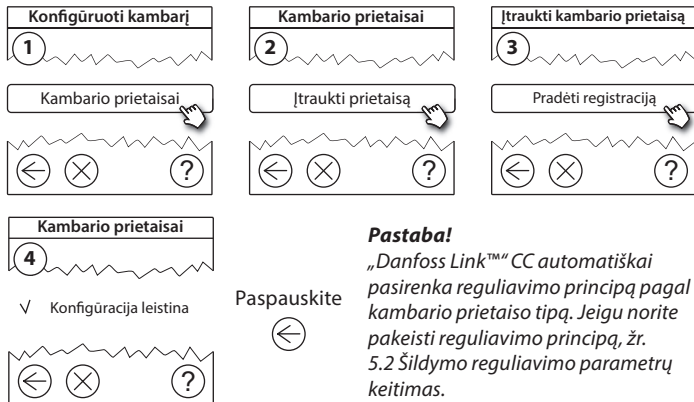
Konfigūruoti kambarį

1

Kambario prietaisai

?

Kambario prietaisai

2

Įtraukti prietaisą

?

Įtraukti kambario prietaisą

3

Pradėti registraciją

?

Kambario prietaisai

4

√ Konfigūracija leistina

?

Paspauskite

**Pastaba!**

*„Danfoss Link™" CC automatiškai pasirenka reguliavimo principą pagal kambario prietaiso tipą. Jeigu norite pakeisti reguliavimo principą, žr. 5.2 Šildymo reguliavimo parametrų keitimas.*